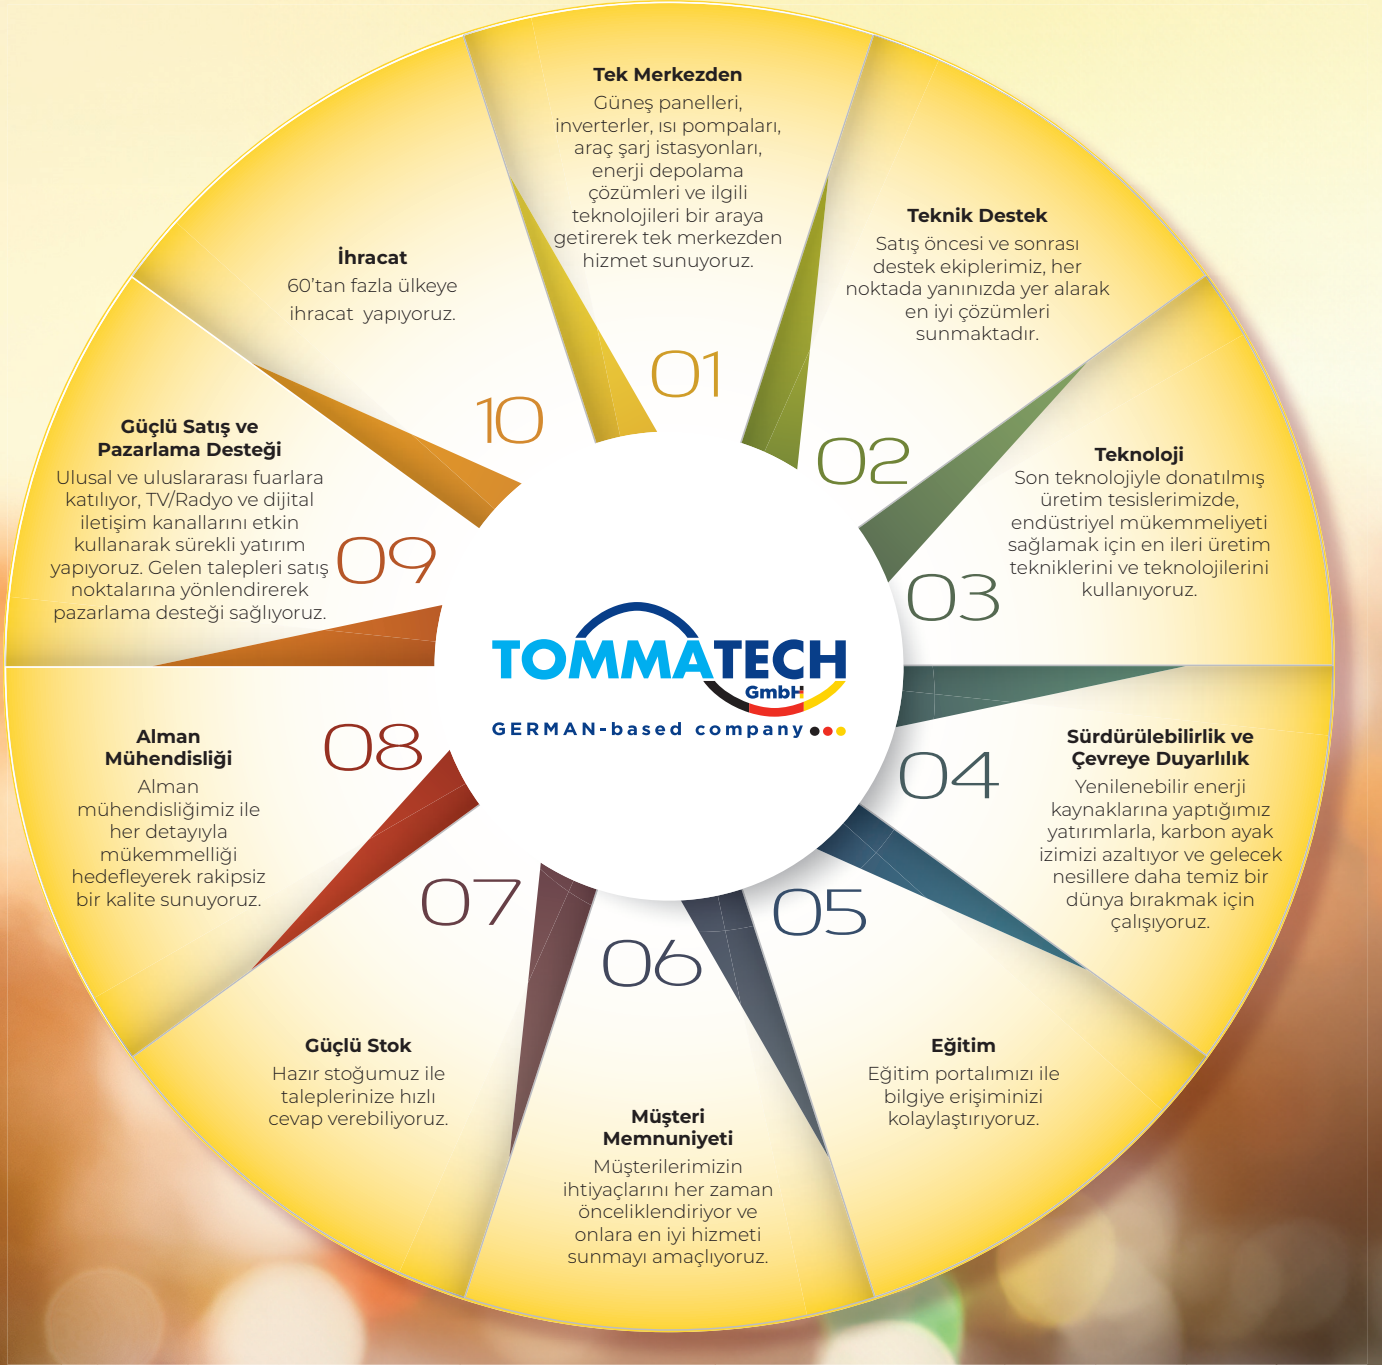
TOMMATECH GmbH
GERMAN-based company

01
Tek Merkezden
Güneş panelleri, inverterler, ısı pompaları, araç şarj istasyonları, enerji depolama çözümleri ve ilgili teknolojileri bir araya getirerek tek merkezden hizmet sunuyoruz.

02
Teknik Destek
Satış öncesi ve sonrası destek ekiplerimiz, her noktada yanınızda yer alarak en iyi çözümleri sunmaktadır.

03
Teknoloji
Son teknolojiyle donatılmış üretim tesislerimizde, endüstriyel mükemmeliyeti sağlamak için en ileri üretim tekniklerini ve teknolojilerini kullanıyoruz.

04
Sürdürülebilirlik ve Çevreye Duyarlılık
Yenilenebilir enerji kaynaklarına yaptığımız yatırımlarla, karbon ayak izimizi azaltıyor ve gelecek nesillere daha temiz bir dünya bırakmak için çalışıyoruz.

05
Eğitim
Eğitim portalımızı ile bilgiye erişiminizi kolaylaştırıyoruz.

06
Müşteri Memnuniyeti
Müşterilerimizin ihtiyaçlarını her zaman önceliklendiriyor ve onlara en iyi hizmeti sunmayı amaçlıyoruz.

07
Güçlü Stok
Hazır stoğumuz ile taleplerinize hızlı cevap verebiliyoruz.

08
Alman Mühendisliği
Alman mühendisliğimiz ile her detayıyla mükemmelliği hedefleyerek rakipsiz bir kalite sunuyoruz.

09
Güçlü Satış ve Pazarlama Desteği
Ulusal ve uluslararası fuarlara katılıyor, TV/Radyo ve dijital iletişim kanallarını etkin kullanarak sürekli yatırım yapıyoruz. Gelen talepleri satış noktalarına yönlendirerek pazarlama desteği sağlıyoruz.

10
İhracat
60'tan fazla ülkeye ihracat yapıyoruz.